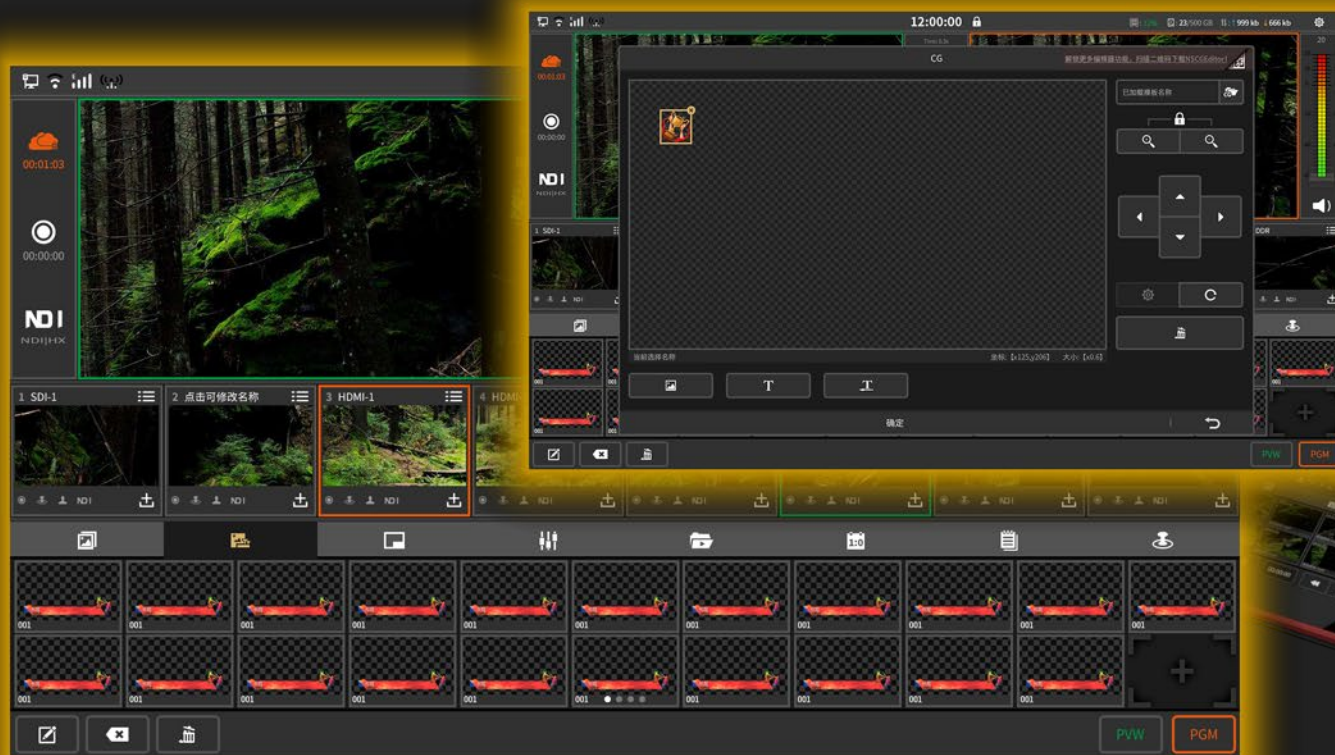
00:01:03
00:00:00
NDI
NDI|HX
1 SDI-1
2 点击可修改名称
3 HDMI-1
4 HDMI
NDI
NDI
NDI
NDI
NDI
NDI
NDI
001
001
001
001
001
001
001
001
001
001
001
001
001
001
001
001
001
001
001
001
001
PVW
PGM

12:00:00
23/500 GB
999 kb
666 kb
00:01:03
00:00:00
NDI
CG
解锁更多编辑器功能，扫描二维码下载NSCGEditor
已加载模板名称
当前选择名称
坐标:[x125,y206]
大小:[x0.6]
T
T
确定
1 SDI-1
001
001
DDR
PVW
PGM